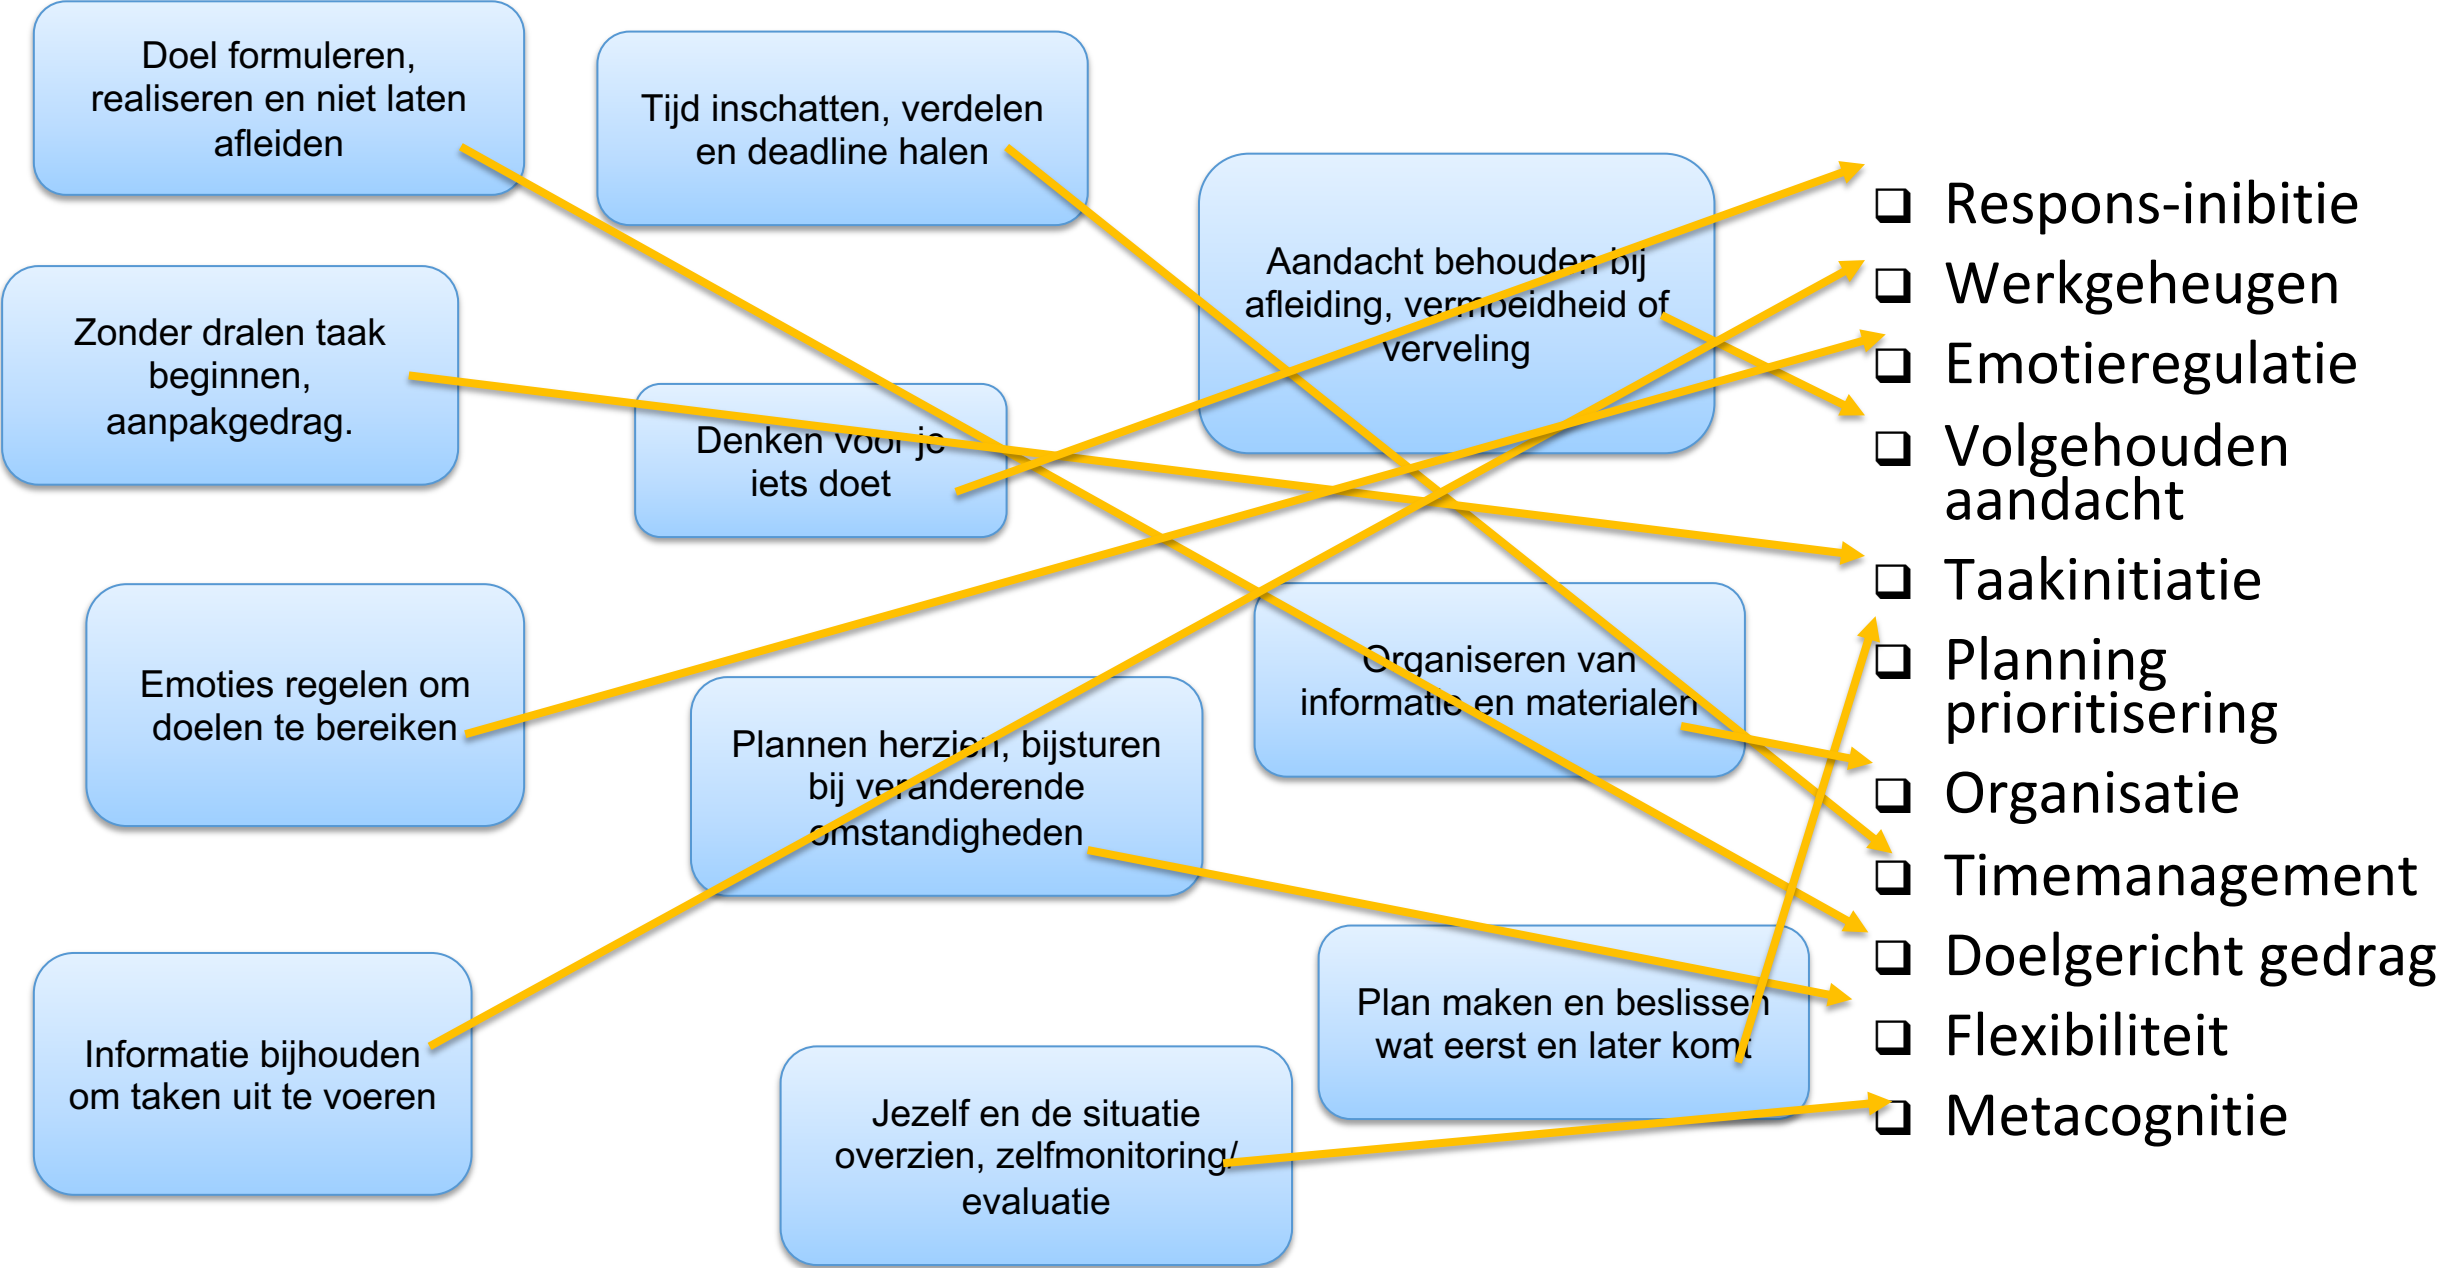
Doel formuleren, realiseren en niet laten afleiden

Tijd inschatten, verdelen en deadline halen

Aandacht behouden bij afleiding, vermoeidheid of verveling

Zonder dralen taak beginnen, aanpakgedrag.

Denken voor je iets doet

Emoties regelen om doelen te bereiken

Plannen herzien, bijsturen bij veranderende omstandigheden

Organiseren van informatie en materialen

Informatie bijhouden om taken uit te voeren

Plan maken en beslissen wat eerst en later komt

Jezelf en de situatie overzien, zelfmonitoring/ evaluatie

❑ Respons-inibitie
❑ Werkgeheugen
❑ Emotieregulatie
❑ Volgehouden aandacht
❑ Taakinitiatie
❑ Planning prioritisering
❑ Organisatie
❑ Timemanagement
❑ Doelgericht gedrag
❑ Flexibiliteit
❑ Metacognitie